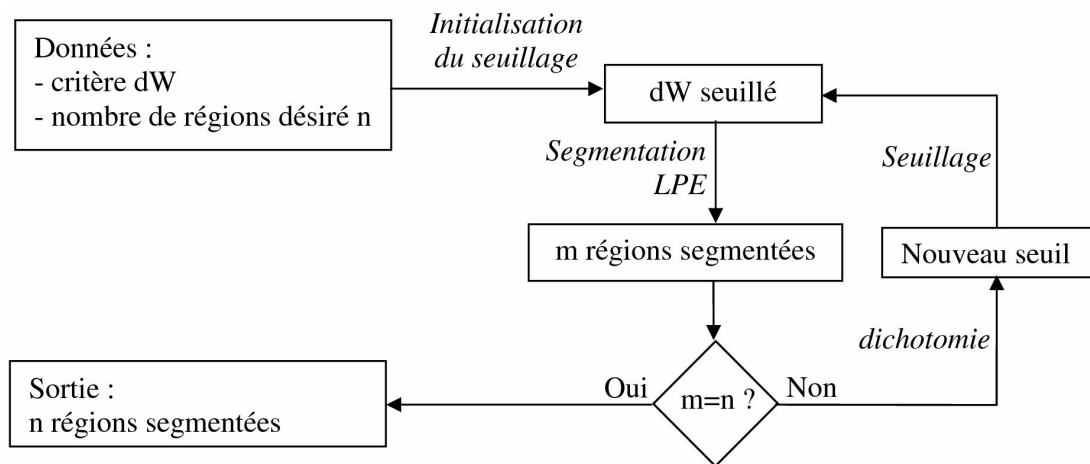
Données :
- critère dW
- nombre de régions désiré n

Initialisation du seuillage

dW seuillé

Segmentation LPE

m régions segmentées

Seuillage

Nouveau seuil

dichotomie

m=n ?

Oui

Non

Sortie :
n régions segmentées